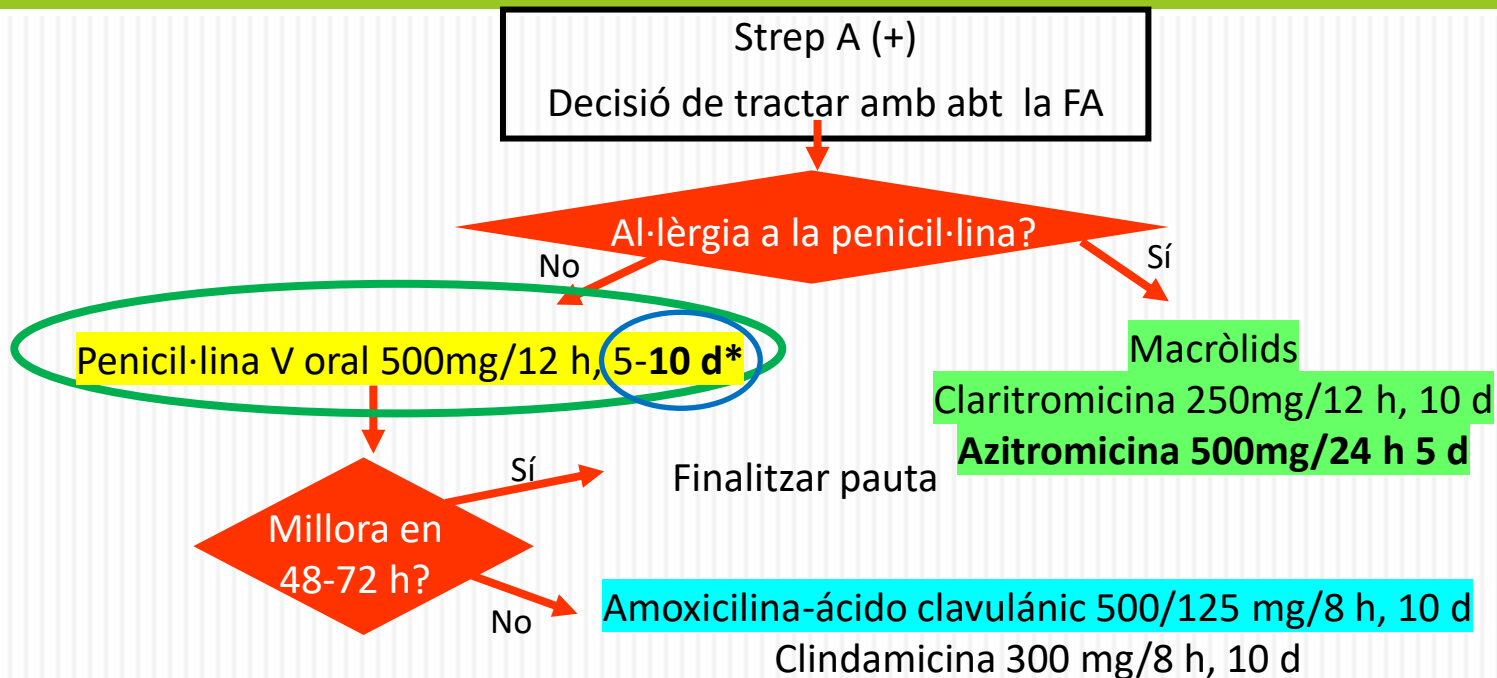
Strep A (+)

Decisió de tractar amb abt la FA

Al·lèrgia a la penicil·lina?

No

Sí

Penicil·lina V oral 500mg/12 h, 5-**10 d***

Macròlids

Claritromicina 250mg/12 h, 10 d

**Azitromicina 500mg/24 h 5 d**

Sí

Finalitzar pauta

Millora en 48-72 h?

No

Amoxicilina-ácido clavulánic 500/125 mg/8 h, 10 d

Clindamicina 300 mg/8 h, 10 d